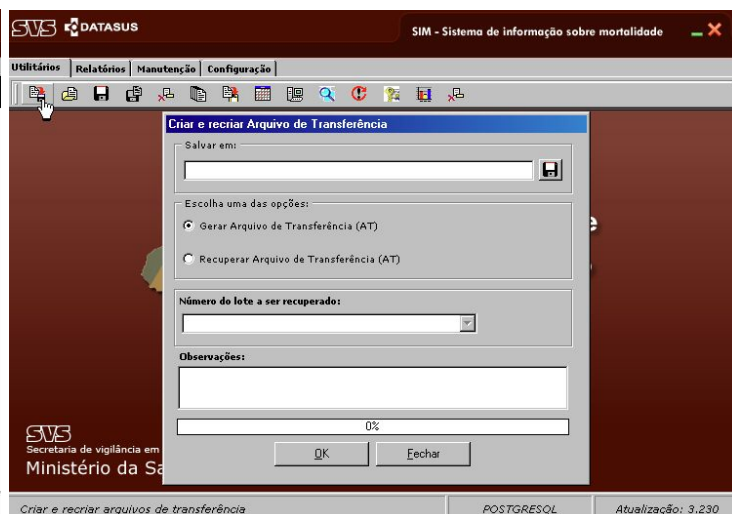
SVS DATASUS

SIM - Sistema de informação sobre mortalidade

Utilitários | Relatórios | Manutenção | Configuração

Criar e recriar Arquivo de Transferência

Salvar em:

Escolha uma das opções:

Gerar Arquivo de Transferência (AT)

Recuperar Arquivo de Transferência (AT)

Número do lote a ser recuperado:

Observações:

0%

OK

Fechar

SVS
Secretaria de vigilância em
Ministério da Sa

Criar e recriar arquivos de transferência

POSTGRESQL

Atualização: 3.230